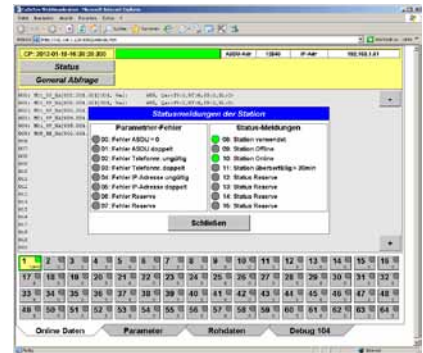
CP: 2012-01-10 16:20:20.200

ASDU-Adr

12840

IP-Adr

192.168.1.41

Status

General Abfrage

Statusmeldungen der Station

Parameter-Fehler

00: Fehler ASDU = 0

01: Fehler ASDU doppelt

02: Fehler Telefonnr. ungültig

03: Fehler Telefonnr. doppelt

04: Fehler IP-Adresse ungültig

05: Fehler IP-Adresse doppelt

06: Fehler Reserve

07: Fehler Reserve

Status-Meldungen

08: Station verwendet

09: Station Offline

10: Station Online

11: Station überfällig > 30min

12: Status Reserve

13: Status Reserve

14: Status Reserve

15: Status Reserve

Schließen

| 1 | 2 | 3 | 4 | 5 | 6 | 7 | 8 | 9 | 10 | 11 | 12 | 13 | 14 | 15 | 16 |
|---|---|---|---|---|---|---|---|---|---|---|---|---|---|---|---|
| 17 | 18 | 19 | 20 | 21 | 22 | 23 | 24 | 25 | 26 | 27 | 28 | 29 | 30 | 31 | 32 |
| 33 | 34 | 35 | 36 | 37 | 38 | 39 | 40 | 41 | 42 | 43 | 44 | 45 | 46 | 47 | 48 |
| 49 | 50 | 51 | 52 | 53 | 54 | 55 | 56 | 57 | 58 | 59 | 60 | 61 | 62 | 63 | 64 |

Online Daten

Parameter

Rohdaten

Debug 104